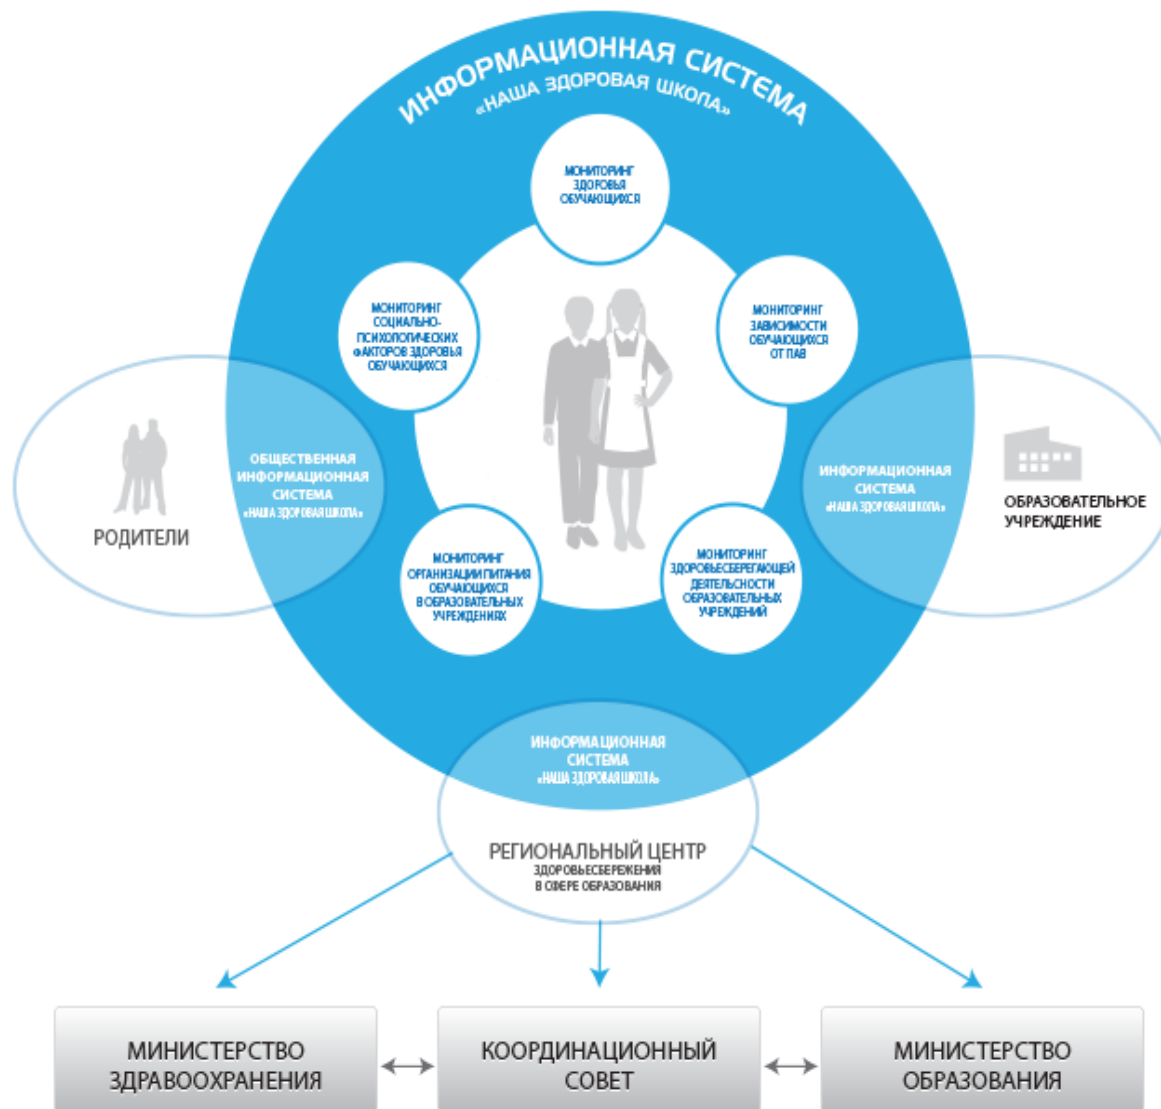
ИНФОРМАЦИОННАЯ СИСТЕМА
«НАША ЗДОРОВАЯ ШКОЛА»

МОНИТОРИНГ ЗДОРОВЬЯ ОБУЧАЮЩИХСЯ

МОНИТОРИНГ СОЦИАЛЬНО-ПСИХОЛОГИЧЕСКИХ ФАКТОРОВ ЗДОРОВЬЯ ОБУЧАЮЩИХСЯ

МОНИТОРИНГ ЗАВИСИМОСТИ ОБУЧАЮЩИХСЯ ОТ ПАВ

ОБЩЕСТВЕННАЯ ИНФОРМАЦИОННАЯ СИСТЕМА «НАША ЗДОРОВАЯ ШКОЛА»

РОДИТЕЛИ

ИНФОРМАЦИОННАЯ СИСТЕМА «НАША ЗДОРОВАЯ ШКОЛА»

ОБРАЗОВАТЕЛЬНОЕ УЧРЕЖДЕНИЕ

МОНИТОРИНГ ОРГАНИЗАЦИИ ПИТАНИЯ ОБУЧАЮЩИХСЯ В ОБРАЗОВАТЕЛЬНЫХ УЧРЕЖДЕНИЯХ

МОНИТОРИНГ ЗДОРОВЬЕСБЕРЕГАЮЩЕЙ ДЕЯТЕЛЬНОСТИ ОБРАЗОВАТЕЛЬНЫХ УЧРЕЖДЕНИЙ

ИНФОРМАЦИОННАЯ СИСТЕМА «НАША ЗДОРОВАЯ ШКОЛА»

РЕГИОНАЛЬНЫЙ ЦЕНТР ЗДОРОВЬЕСБЕРЕЖЕНИЯ В СФЕРЕ ОБРАЗОВАНИЯ

МИНИСТЕРСТВО ЗДРАВООХРАНЕНИЯ

КООРДИНАЦИОННЫЙ СОВЕТ

МИНИСТЕРСТВО ОБРАЗОВАНИЯ